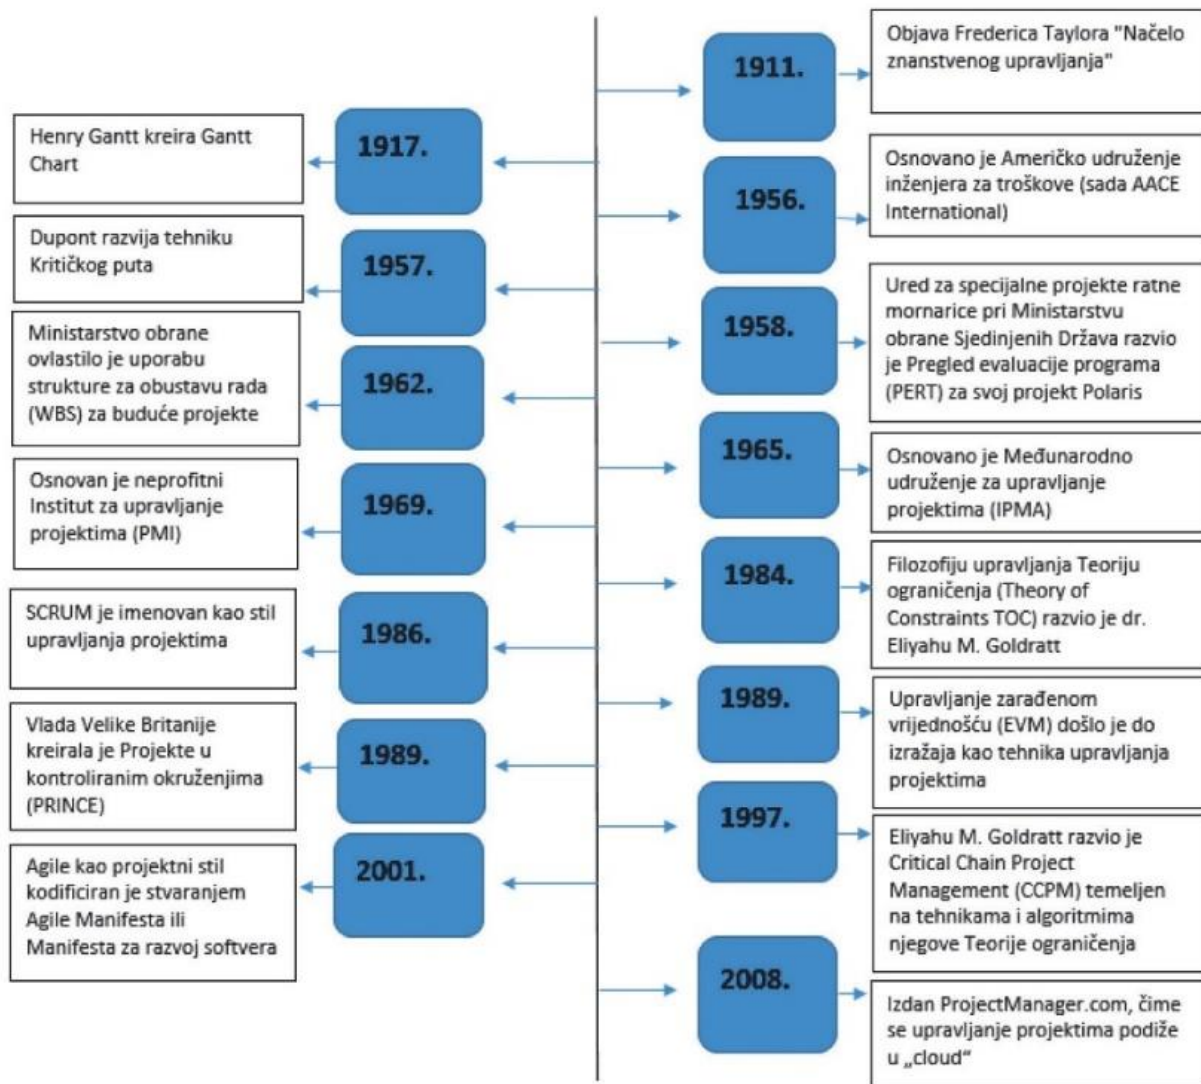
1911.

Objava Frederica Taylora "Načelo znanstvenog upravljanja"

1917.

Henry Gantt kreira Gantt Chart

1956.

Osnovano je Američko udruženje inženjera za troškove (sada AACE International)

1957.

Dupont razvija tehniku Kritičkog puta

1958.

Ured za specijalne projekte ratne mornarice pri Ministarstvu obrane Sjedinjenih Država razvio je Pregled evaluacije programa (PERT) za svoj projekt Polaris

1962.

Ministarstvo obrane ovlastilo je uporabu strukture za obustavu rada (WBS) za buduće projekte

1965.

Osnovano je Međunarodno udruženje za upravljanje projektima (IPMA)

1969.

Osnovan je neprofitni Institut za upravljanje projektima (PMI)

1984.

Filozofiju upravljanja Teoriju ograničenja (Theory of Constraints TOC) razvio je dr. Eliyahu M. Goldratt

1986.

SCRUM je imenovan kao stil upravljanja projektima

1989.

Upravljanje zarađenom vrijednošću (EVM) došlo je do izražaja kao tehnika upravljanja projektima

1989.

Vlada Velike Britanije kreirala je Projekte u kontroliranim okruženjima (PRINCE)

1997.

Eliyahu M. Goldratt razvio je Critical Chain Project Management (CCPM) temeljen na tehnikama i algoritmima njegove Teorije ograničenja

2001.

Agile kao projektni stil kodificiran je stvaranjem Agile Manifesta ili Manifesta za razvoj softvera

2008.

Izdan ProjectManager.com, čime se upravljanje projektima podiže u „cloud"